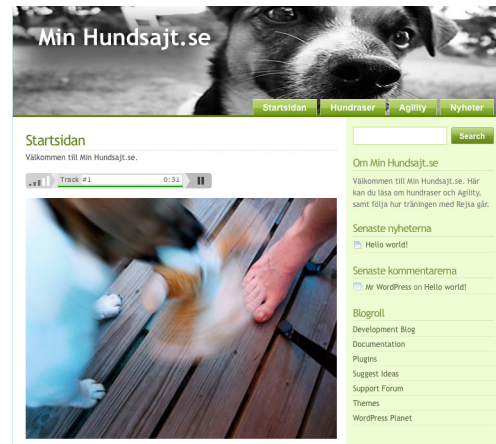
Min Hundsajt.se

Startsidan
Hundraser
Agility
Nyheter

Startsidan

Välkommen till Min Hundsajt.se.

Track #1 0:31

Search

Om Min Hundsajt.se

Välkommen till Min Hundsajt.se. Här kan du läsa om hundraser och Agility, samt följa hur träningen med Rejsa går.

Senaste nyheterna

Hello world!

Senaste kommentarerna

Mr WordPress on Hello world!

Blogroll

Development Blog
Documentation
Plugins
Suggest Ideas
Support Forum
Themes
WordPress Planet